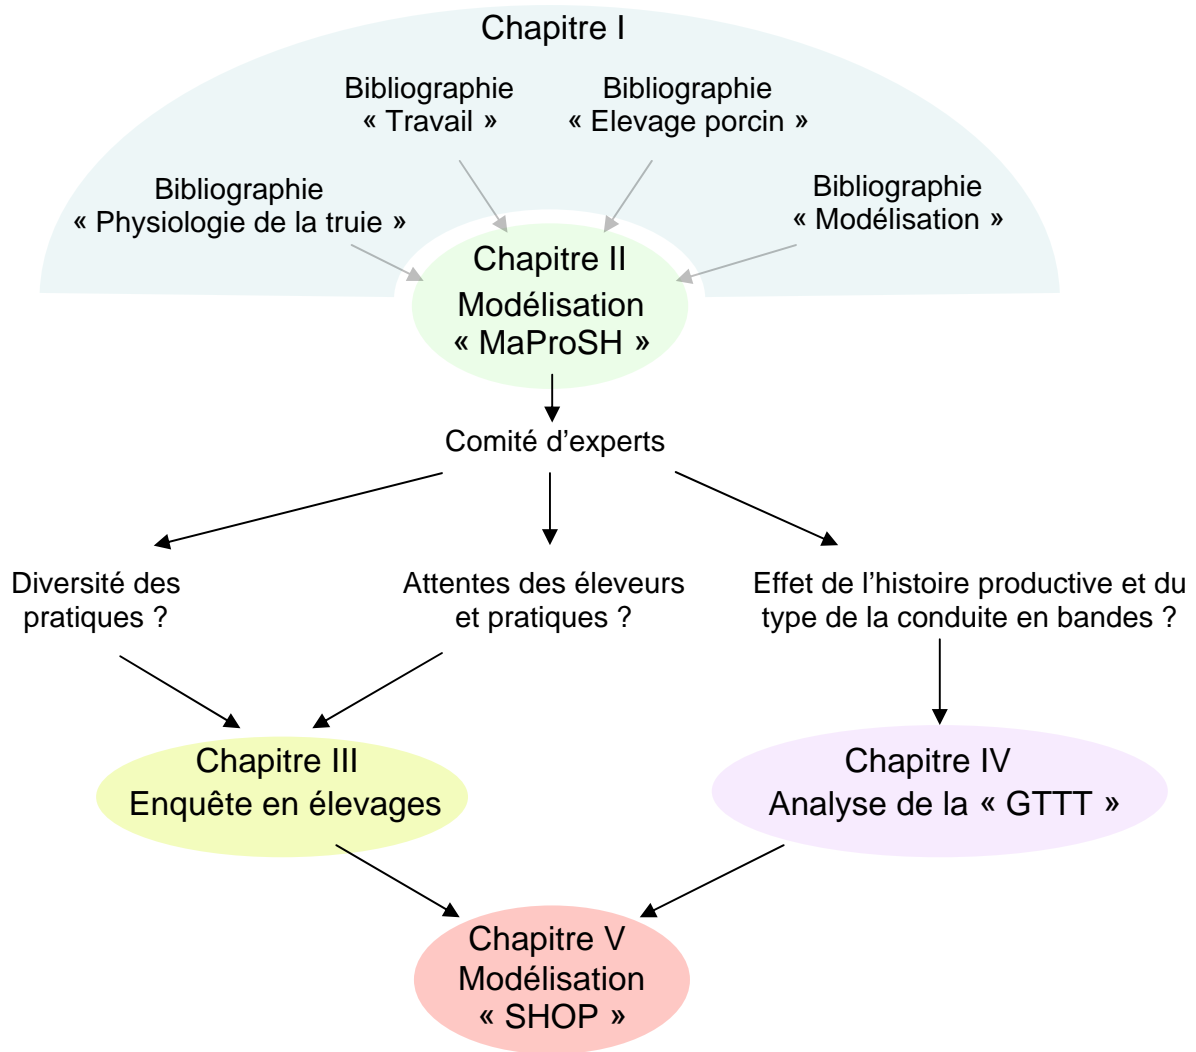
Chapitre I

Bibliographie « Travail »

Bibliographie « Elevage porcin »

Bibliographie « Physiologie de la truie »

Bibliographie « Modélisation »

Chapitre II
Modélisation
« MaProSH »

Comité d’experts

Diversité des pratiques ?

Attentes des éleveurs et pratiques ?

Effet de l’histoire productive et du type de la conduite en bandes ?

Chapitre III
Enquête en élevages

Chapitre IV
Analyse de la « GTTT »

Chapitre V
Modélisation
« SHOP »